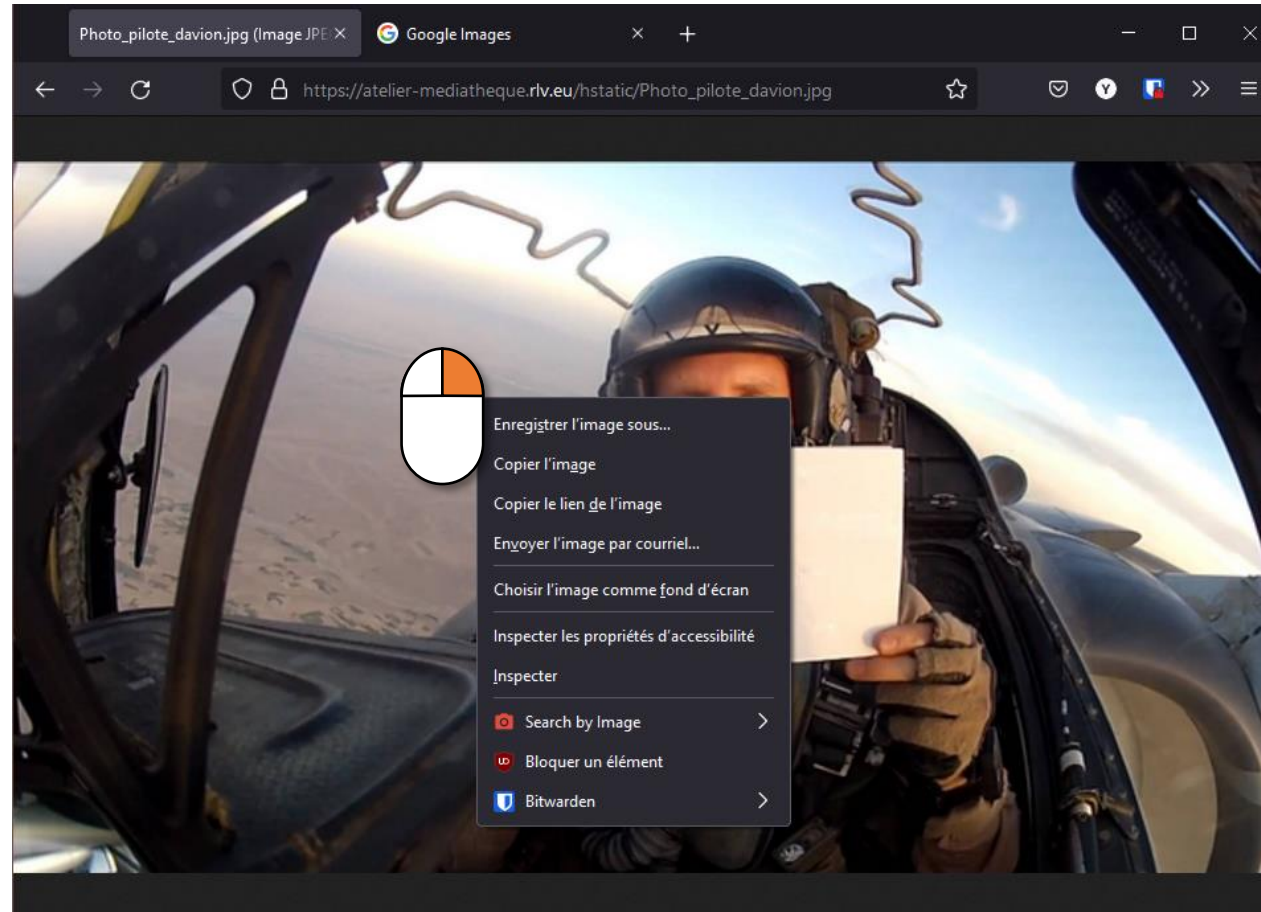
Photo_pilote_davion.jpg (Image JPE ×
Google Images ×
+

https://atelier-mediatheque.rlv.eu/hstatic/Photo_pilote_davion.jpg

Enregistrer l'image sous...
Copier l'image
Copier le lien de l'image
Envoyer l'image par courriel...
Choisir l'image comme fond d'écran
Inspecter les propriétés d'accessibilité
Inspecter
Search by Image
Bloquer un élément
Bitwarden